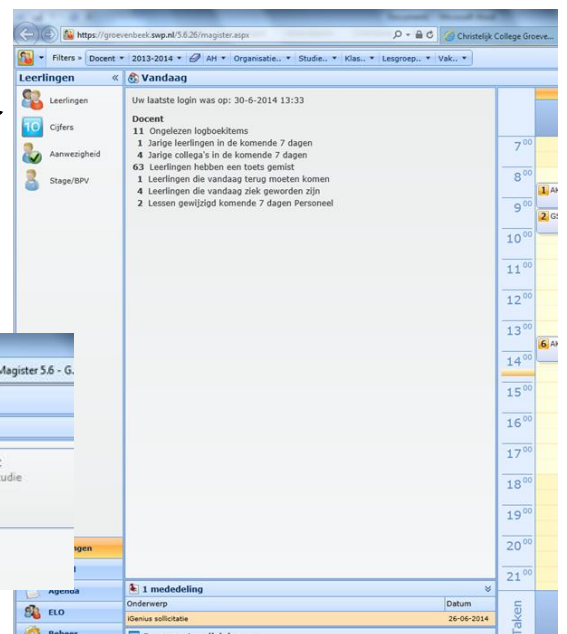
https://groevenbeek.swp.nl/5.6.26/magister.aspx
Christelijk College Groeve...
Filters » Docent 2013-2014 AH Organisatie.. Studie.. Klas.. Lesgroep.. Vak..
Leerlingen «
Vandaag
Leerlingen
Cijfers
Aanwezigheid
Stage/BPV
Uw laatste login was op: 30-6-2014 13:33

Docent
11 Ongelezen logboekitems
1 Jarige leerlingen in de komende 7 dagen
4 Jarige collega's in de komende 7 dagen
63 Leerlingen hebben een toets gemist
1 Leerlingen die vandaag terug moeten komen
4 Leerlingen die vandaag ziek geworden zijn
2 Lessen gewijzigd komende 7 dagen Personeel

$7^{00}$
$8^{00}$
$9^{00}$
$10^{00}$
$11^{00}$
$12^{00}$
$13^{00}$
$14^{00}$
$15^{00}$
$16^{00}$
$17^{00}$
$18^{00}$
$19^{00}$
$20^{00}$
$21^{00}$
1 AK
2 GS
6 AK
Magister 5.6 - G.
e
udie
ngen
Agenda
ELO
Beheer
1 mededeling
Onderwerp
Datum
iGenius sollicitatie
26-06-2014
Taken